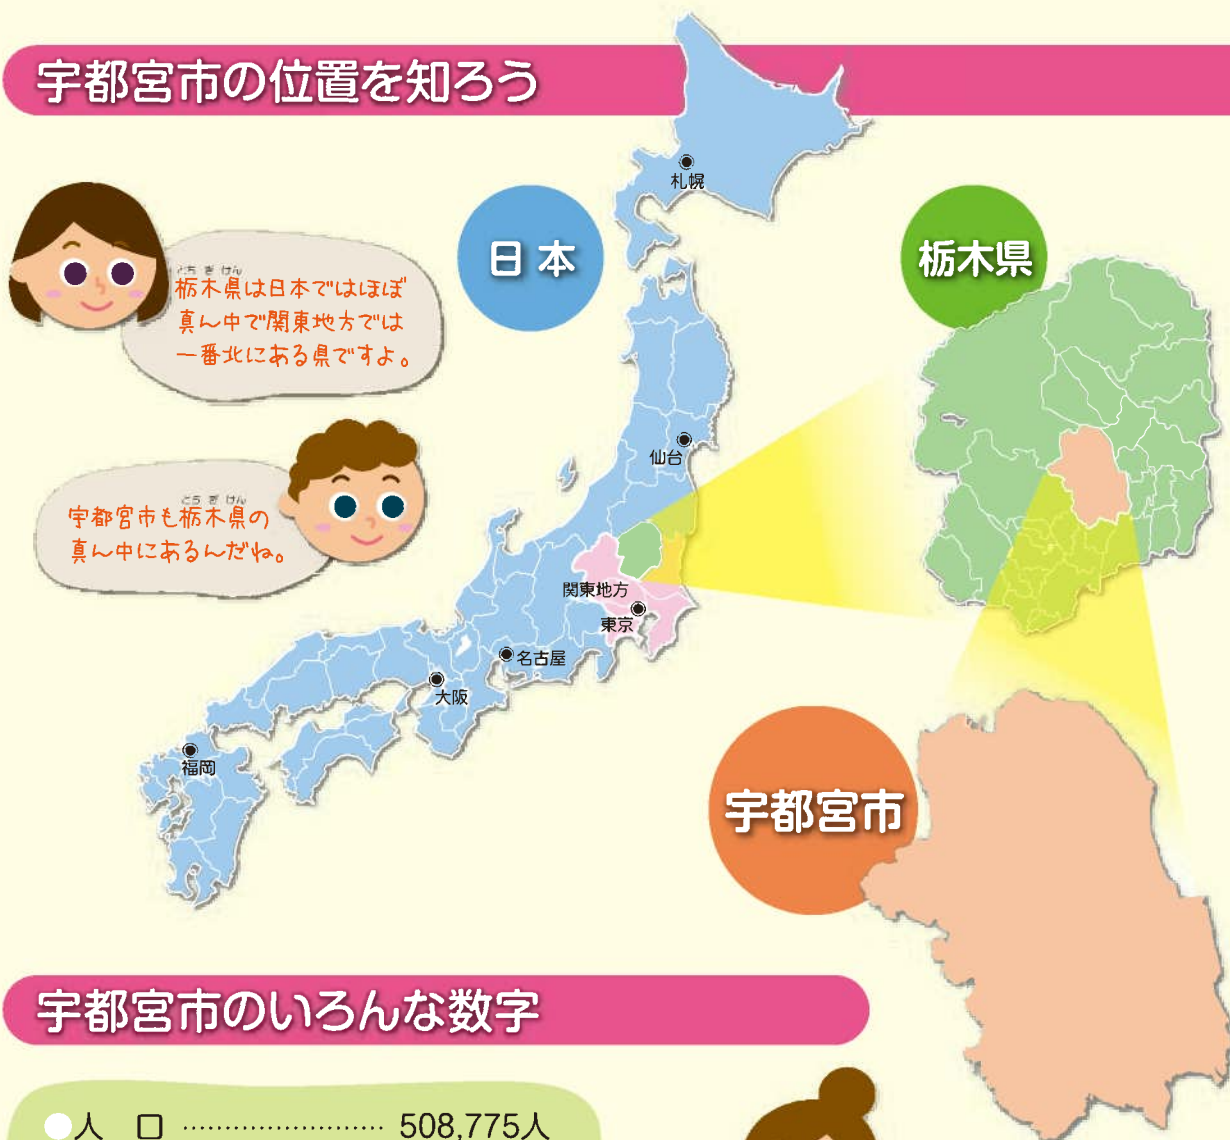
宇都宮市の位置を知ろう

とちぎけん
栃木県は日本ではほぼ真ん中で関東地方では一番北にある県ですよ。

とちぎけん
宇都宮市も栃木県の真ん中にあるんだね。

日本

札幌

仙台

関東地方

東京

名古屋

大阪

福岡

栃木県

宇都宮市

宇都宮市のいろんな数字

●人　口 ························ 508,775人